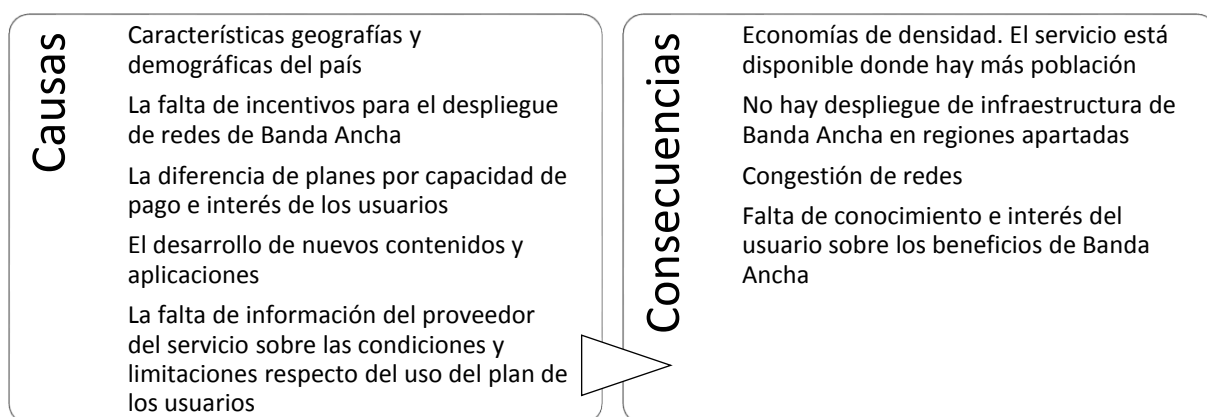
Causas

Características geografías y demográficas del país

La falta de incentivos para el despliegue de redes de Banda Ancha

La diferencia de planes por capacidad de pago e interés de los usuarios

El desarrollo de nuevos contenidos y aplicaciones

La falta de información del proveedor del servicio sobre las condiciones y limitaciones respecto del uso del plan de los usuarios

Consecuencias

Economías de densidad. El servicio está disponible donde hay más población

No hay despliegue de infraestructura de Banda Ancha en regiones apartadas

Congestión de redes

Falta de conocimiento e interés del usuario sobre los beneficios de Banda Ancha